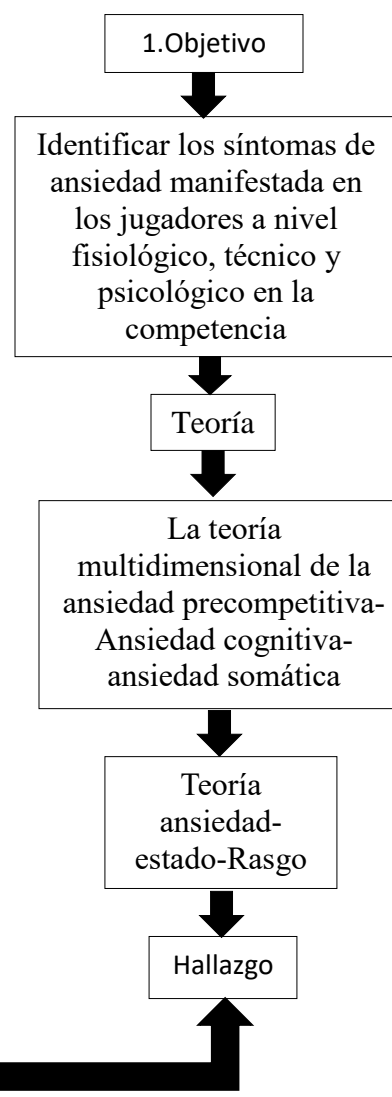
1.Objetivo

Identificar los síntomas de ansiedad manifestada en los jugadores a nivel fisiológico, técnico y psicológico en la competencia

Teoría

La teoría multidimensional de la ansiedad precompetitiva-Ansiedad cognitiva-ansiedad somática

Teoría ansiedad-estado-Rasgo

Hallazgo